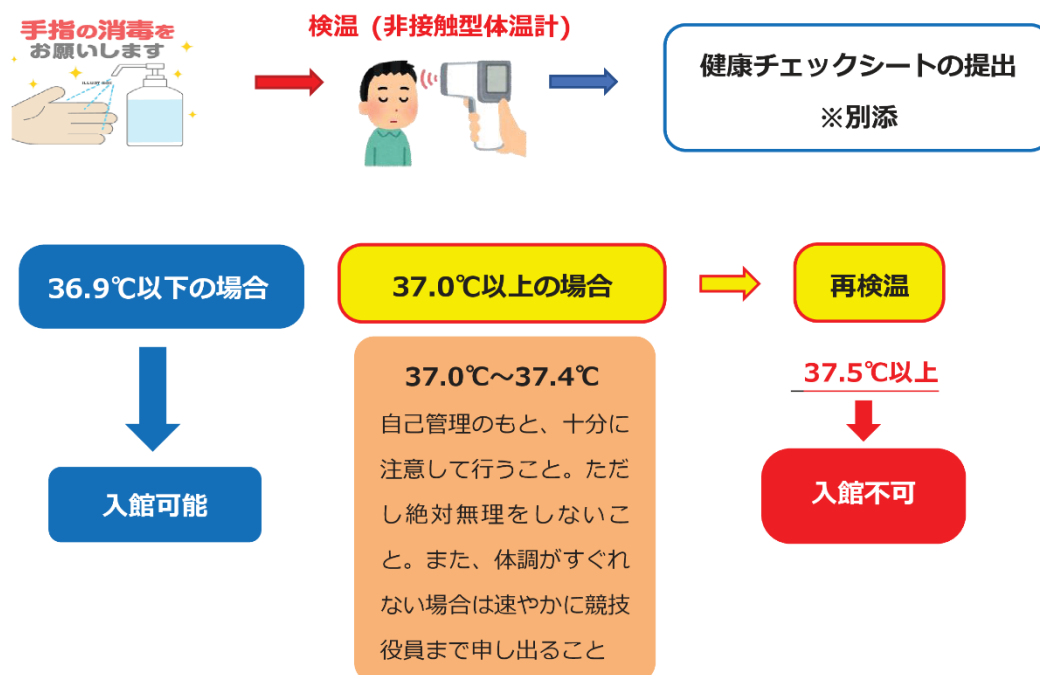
手指の消毒をお願いします

検温（非接触型体温計）

健康チェックシートの提出
※別添

36.9℃以下の場合

入館可能

37.0℃以上の場合

37.0℃～37.4℃
自己管理のもと、十分に注意して行うこと。ただし絶対無理をしないこと。また、体調がすぐれない場合は速やかに競技役員まで申し出ること

再検温

37.5℃以上

入館不可